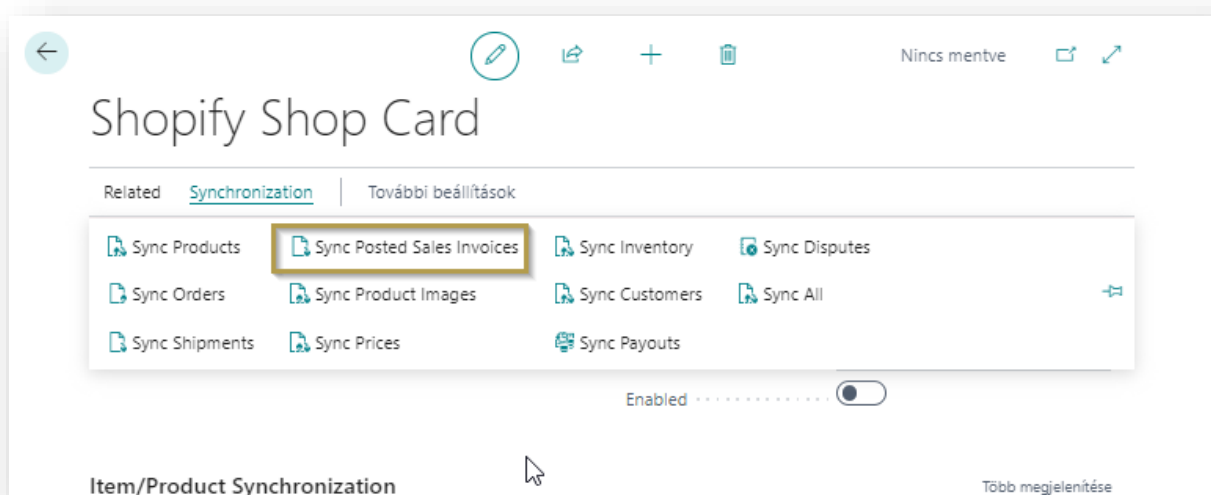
Nincs mentve

Shopify Shop Card

Related Synchronization További beállítások

Sync Products
Sync Orders
Sync Shipments
Sync Posted Sales Invoices
Sync Product Images
Sync Prices
Sync Inventory
Sync Customers
Sync Payouts
Sync Disputes
Sync All

Enabled

Item/Product Synchronization

Több megjelenítése